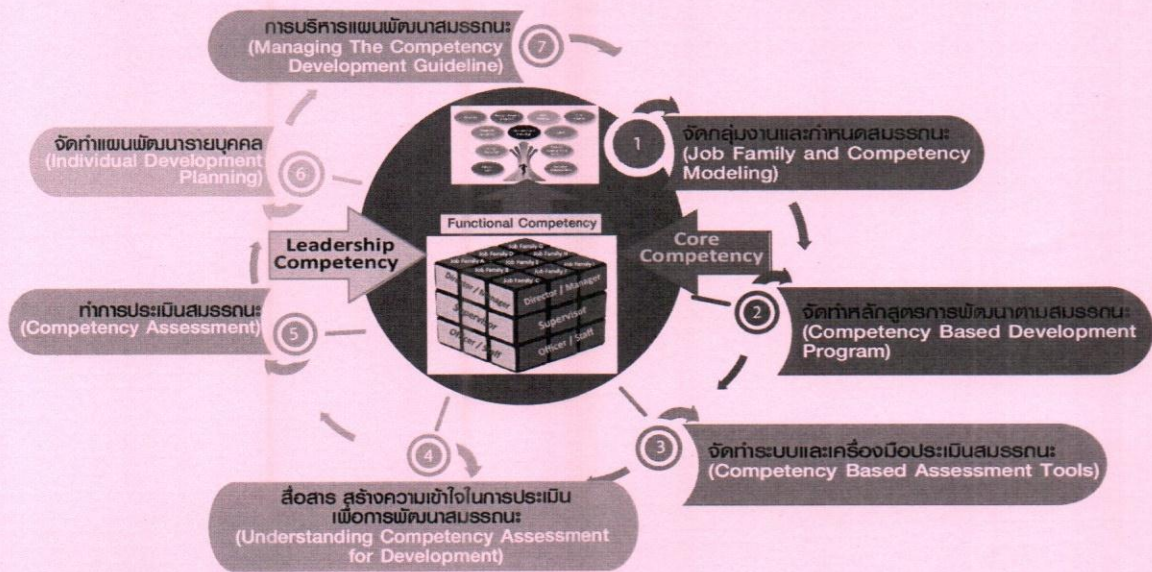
การบริหารแผนพัฒนาสมรรถนะ
(Managing The Competency Development Guideline)
7

1
จัดกลุ่มงานและกำหนดสมรรถนะ
(Job Family and Competency Modeling)

จัดทำแผนพัฒนารายบุคคล
(Individual Development Planning)
6

Leadership Competency

Functional Competency

Job Family A
Job Family B
Job Family C
Job Family D
Job Family E
Job Family F
Job Family G
Job Family H
Job Family I
Director / Manager
Supervisor
Officer / Staff
Director / Manager
Supervisor
Officer / Staff

Core Competency

2
จัดทำหลักสูตรการพัฒนาตามสมรรถนะ
(Competency Based Development Program)

ทำการประเมินสมรรถนะ
(Competency Assessment)
5

3
จัดทำระบบและเครื่องมือประเมินสมรรถนะ
(Competency Based Assessment Tools)

4
สื่อสาร สร้างความเข้าใจในการประเมินเพื่อการพัฒนาสมรรถนะ
(Understanding Competency Assessment for Development)